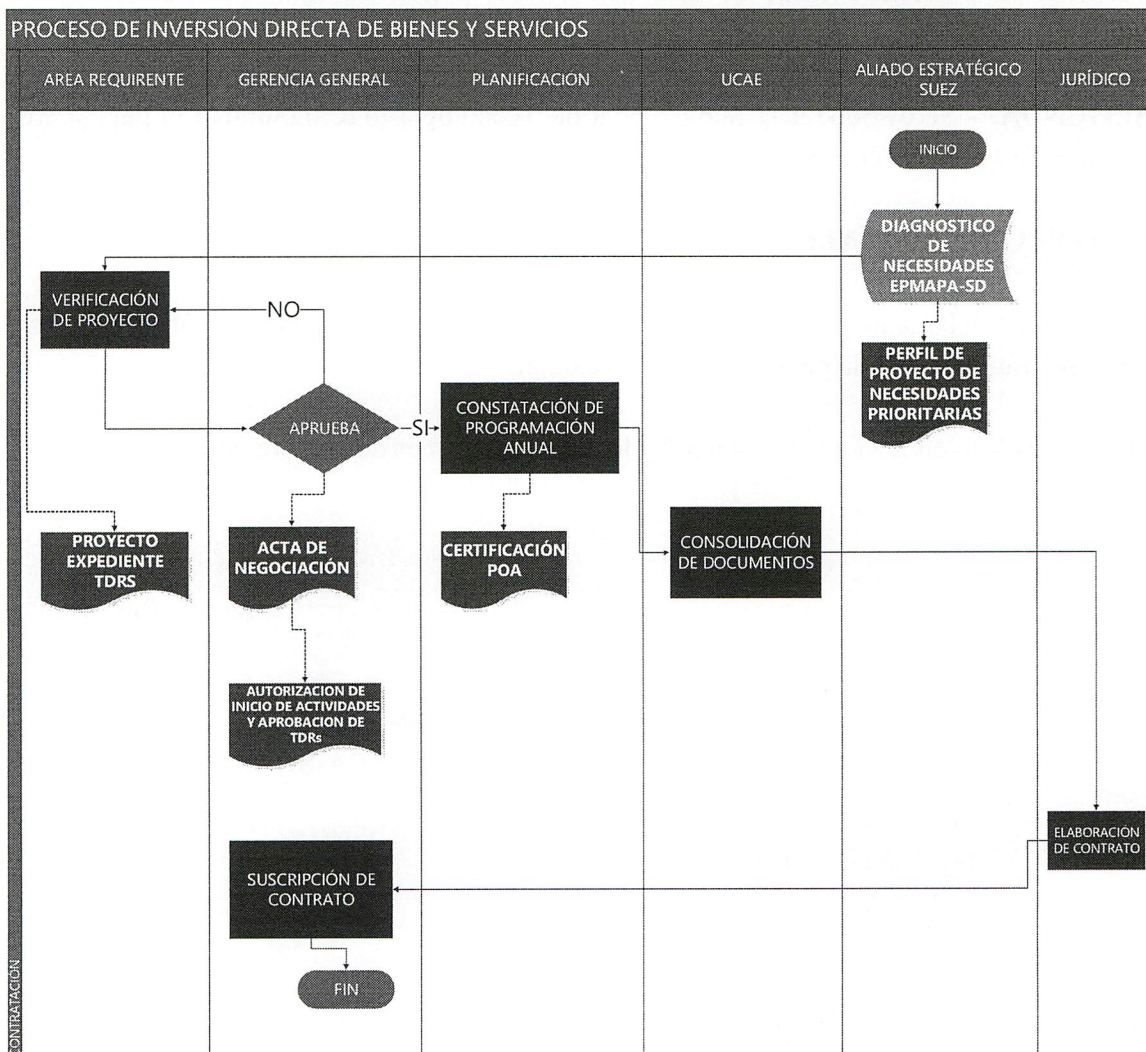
PROCESO DE INVERSIÓN DIRECTA DE BIENES Y SERVICIOS

| AREA REQUIRENTE | GERENCIA GENERAL | PLANIFICACIÓN | UCAE | ALIADO ESTRATÉGICO SUEZ | JURÍDICO |
|---|---|---|---|---|---|

INICIO

DIAGNOSTICO DE NECESIDADES EPMAPA-SD

PERFIL DE PROYECTO DE NECESIDADES PRIORITARIAS

VERIFICACIÓN DE PROYECTO

NO

APRUEBA

SI

CONSTATACIÓN DE PROGRAMACIÓN ANUAL

PROYECTO EXPEDIENTE TDRS

ACTA DE NEGOCIACIÓN

CERTIFICACIÓN POA

CONSOLIDACIÓN DE DOCUMENTOS

AUTORIZACION DE INICIO DE ACTIVIDADES Y APROBACION DE TDRs

ELABORACIÓN DE CONTRATO

SUSCRIPCIÓN DE CONTRATO

FIN

CONTRATACIÓN